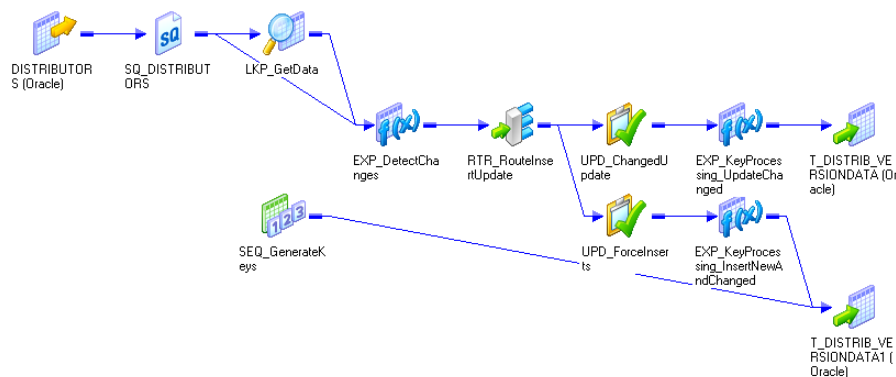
DISTRIBUTORS (Oracle)

SQ_DISTRIBUTORS

LKP_GetData

EXP_DetectChanges

RTR_RouteInsertUpdate

UPD_ChangedUpdate

EXP_KeyProcessing_UpdateChanged

T_DISTRIB_VERSIONDATA (Oracle)

SEQ_GenerateKeys

UPD_ForceInserts

EXP_KeyProcessing_InsertNewAndChanged

T_DISTRIB_VERSIONDATA1 (Oracle)